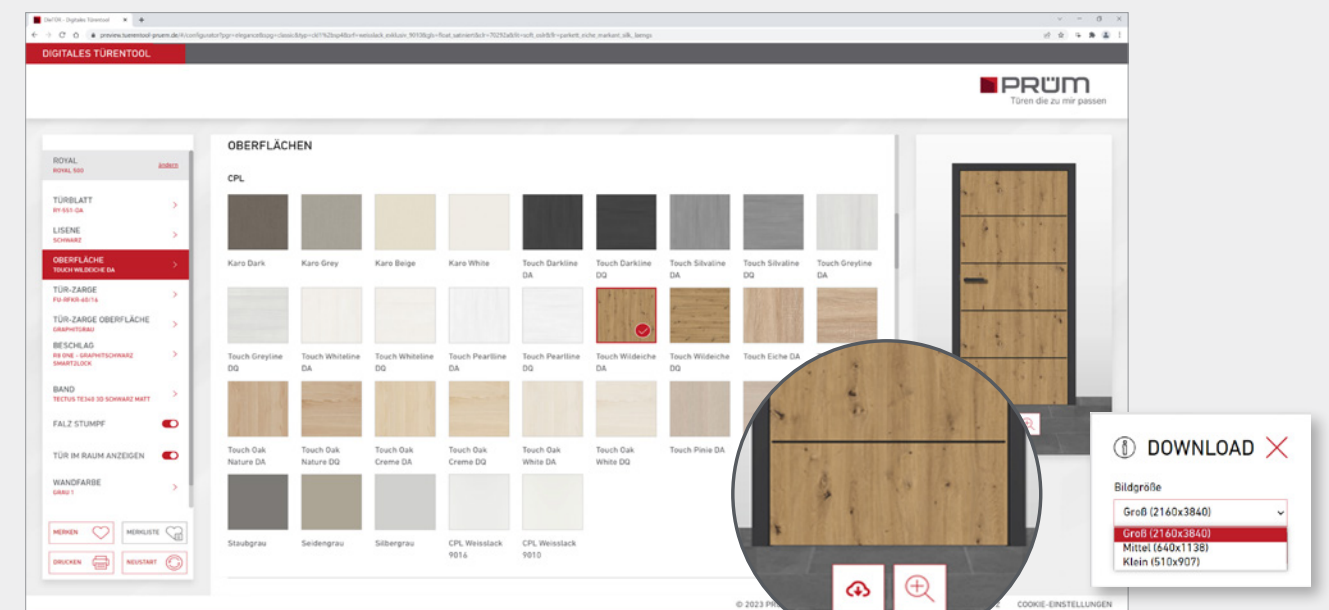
DIGITALES TÜRENTOOL

PRÜM
Türen die zu mir passen

ROYAL
ROYAL 500
ändern

TÜRBLATT
RY-551-QA

LISENE
SCHWARZ

OBERFLÄCHE
TOUCH WILDEICHE DA

TÜR-ZARGE
FU-RFKR-40/14

TÜR-ZARGE OBERFLÄCHE
GRAPHITGRAU

BESCHLAG
R8 ONE - GRAPHITSCHWARZ SMART2LOCK

BAND
TECTUS TE340 3D SCHWARZ MATT

FALZ STUMPF

TÜR IM RAUM ANZEIGEN

WANDFARBE
GRAU 1

MERKEN
MERKLISTE
DRUCKEN
NEUSTART

OBERFLÄCHEN

CPL

Karo Dark
Karo Grey
Karo Beige
Karo White
Touch Darkline DA
Touch Darkline DQ
Touch Silvaline DA
Touch Silvaline DQ
Touch Greyline DA

Touch Greyline DQ
Touch Whiteline DA
Touch Whiteline DQ
Touch Pearlline DA
Touch Pearlline DQ
Touch Wildeiche DA
Touch Wildeiche DQ
Touch Eiche DA

Touch Oak Nature DA
Touch Oak Nature DQ
Touch Oak Creme DA
Touch Oak Creme DQ
Touch Oak White DA
Touch Oak White DQ
Touch Pinie DA

Staubgrau
Seidengrau
Silbergrau
CPL Weisslack 9016
CPL Weisslack 9010

© 2023 PRÜ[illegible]
COOKIE-EINSTELLUNGEN

DOWNLOAD

Bildgröße
Groß (2160x3840)
Groß (2160x3840)
Mittel (640x1138)
Klein (510x907)